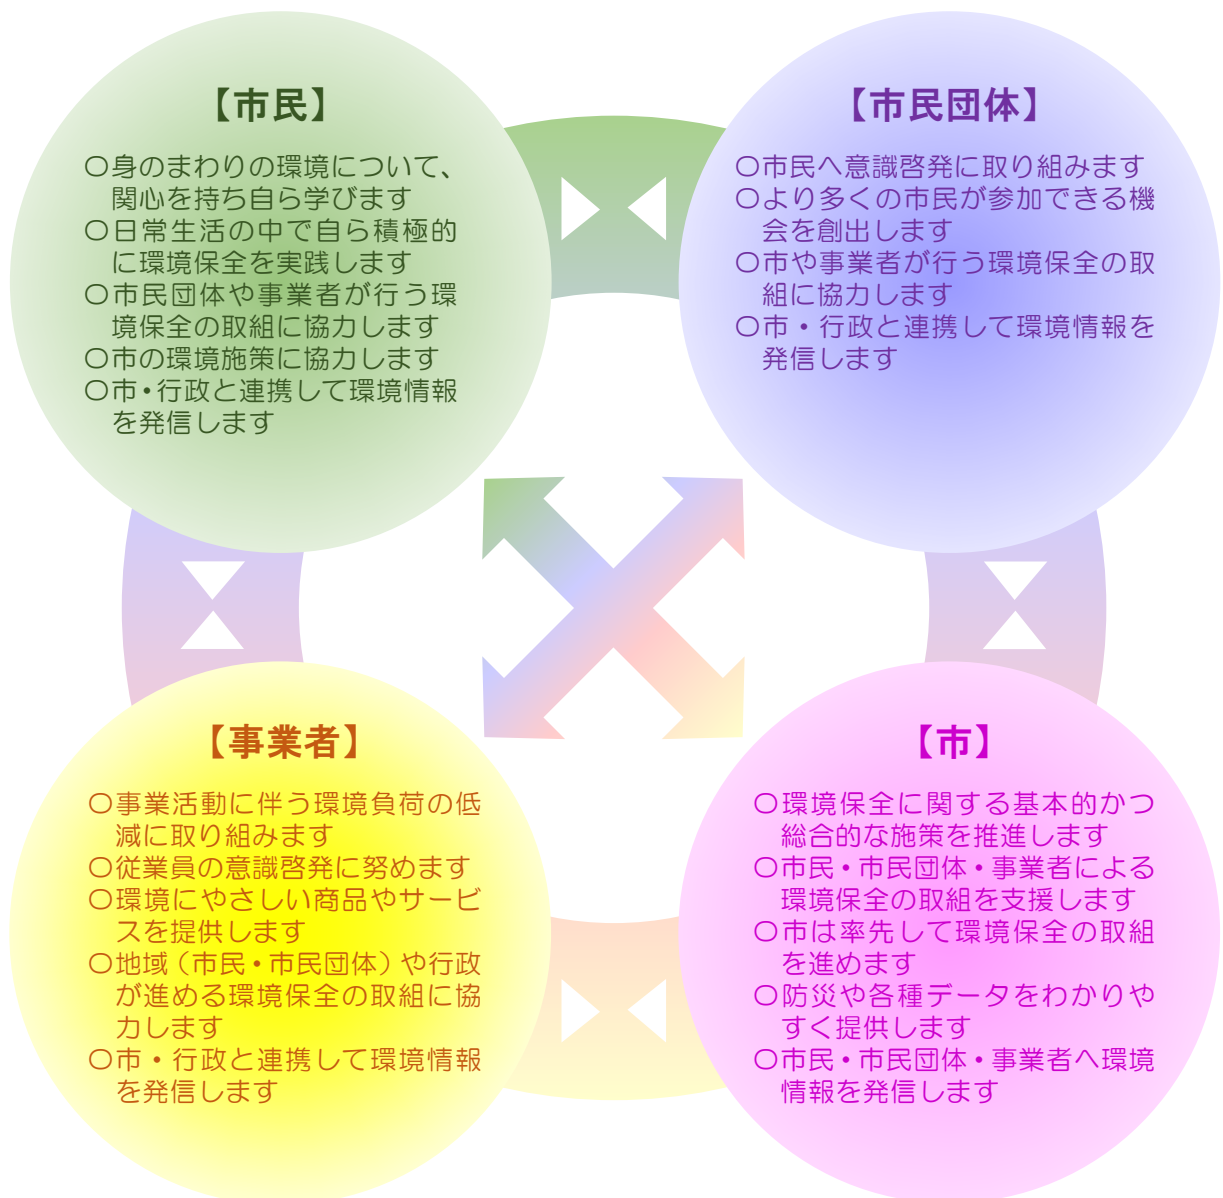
【市民】

○身のまわりの環境について、関心を持ち自ら学びます
○日常生活の中で自ら積極的に環境保全を実践します
○市民団体や事業者が行う環境保全の取組に協力します
○市の環境施策に協力します
○市・行政と連携して環境情報を発信します

【市民団体】

○市民へ意識啓発に取り組みます
○より多くの市民が参加できる機会を創出します
○市や事業者が行う環境保全の取組に協力します
○市・行政と連携して環境情報を発信します

【事業者】

○事業活動に伴う環境負荷の低減に取り組みます
○従業員の意識啓発に努めます
○環境にやさしい商品やサービスを提供します
○地域（市民・市民団体）や行政が進める環境保全の取組に協力します
○市・行政と連携して環境情報を発信します

【市】

○環境保全に関する基本的かつ総合的な施策を推進します
○市民・市民団体・事業者による環境保全の取組を支援します
○市は率先して環境保全の取組を進めます
○防災や各種データをわかりやすく提供します
○市民・市民団体・事業者へ環境情報を発信します